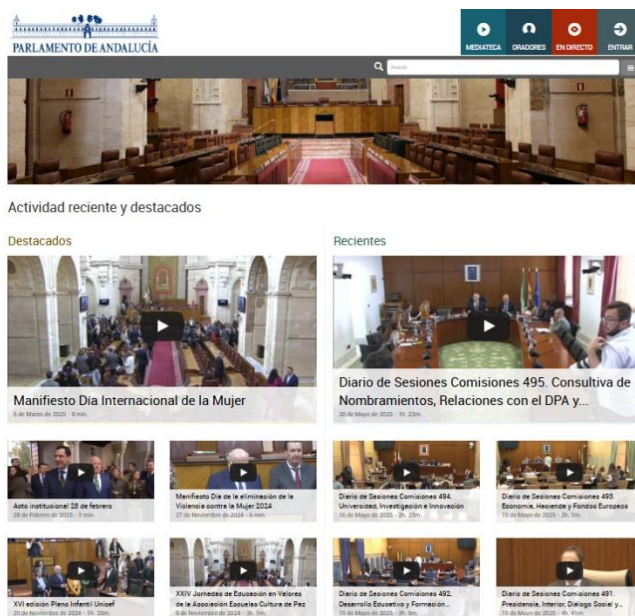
PARLAMENTO DE ANDALUCÍA

MEDIATECA ORADORES EN DIRECTO ENTRAR

Buscar

Actividad reciente y destacados

Destacados

Manifiesto Dia Internacional de la Mujer
5 de Marzo de 2025 · 8 min.

Acto institucional 28 de febrero
28 de Febrero de 2025 · 3 min.

Manifiesto Día de la eliminación de la Violencia contra la Mujer 2024
27 de Noviembre de 2024 · 6 min.

XVI edición Pleno Infantil Unicef
20 de Noviembre de 2024 · 1h. 20m.

XXIV Jornadas de Educación en Valores de la Asociación Escuelas Cultura de Paz
8 de Noviembre de 2024 · 3h. 3m.

Recientes

Diario de Sesiones Comisiones 495. Consultiva de Nombramientos, Relaciones con el DPA y...
20 de Mayo de 2025 · 3h. 23m.

Diario de Sesiones Comisiones 494. Universidad, Investigación e Innovación
16 de Mayo de 2025 · 3h. 23m.

Diario de Sesiones Comisiones 493. Economía, Hacienda y Fondos Europeos
15 de Mayo de 2025 · 2h. 1m.

Diario de Sesiones Comisiones 492. Desarrollo Educativo y Formación...
15 de Mayo de 2025 · 3h. 9m.

Diario de Sesiones Comisiones 491. Presidencia, Interior, Diálogo Social y...
15 de Mayo de 2025 · 4h. 41m.